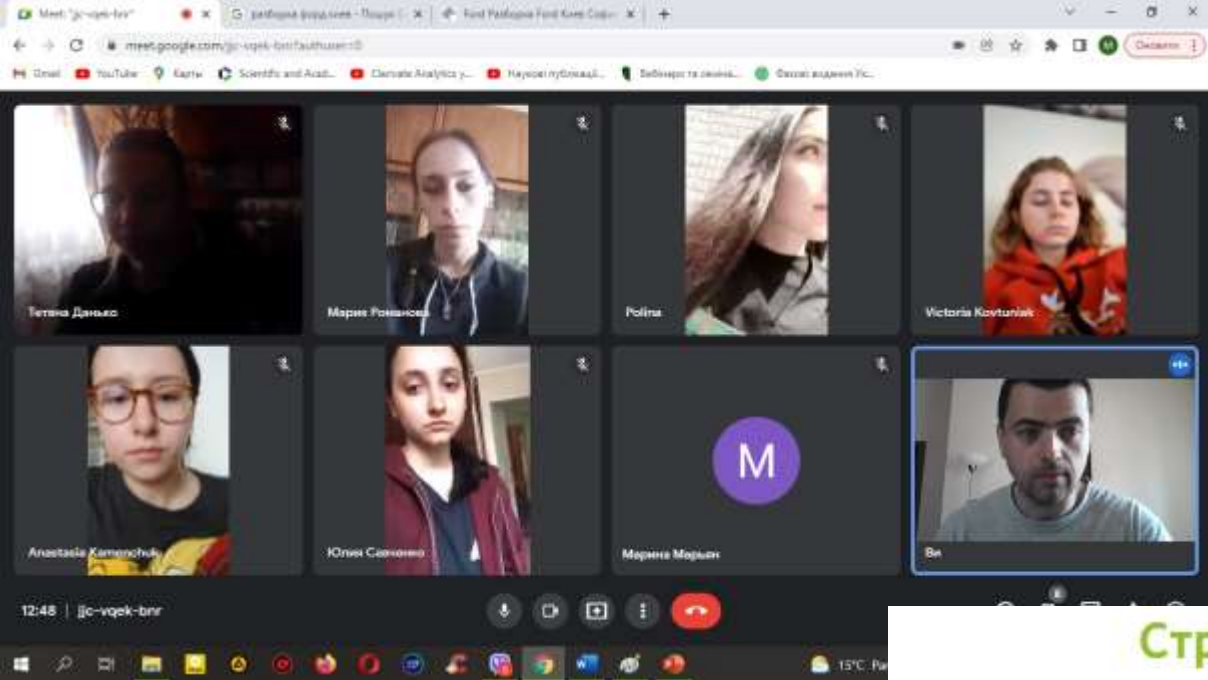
Meet: "jjc-vqek-bnr" | розборка форд києв - Пошук | Ford Разборка Ford Київ Софі

meet.google.com/jjc-vqek-bnr?authuser=0

Оновити

Gmail YouTube Карти Scientific and Acad... Clarivate Analytics у... Наукові публікації... Вебінари та онлайн... Фахове видання Ус...

Тетяна Данько

Марія Романова

Polina

Victoria Kovtuniak

Anastasia Kamenchuk

Юлия Савченко

M

Марина Марьян

Ви

12:48 | jjc-vqek-bnr

15°C

Стр